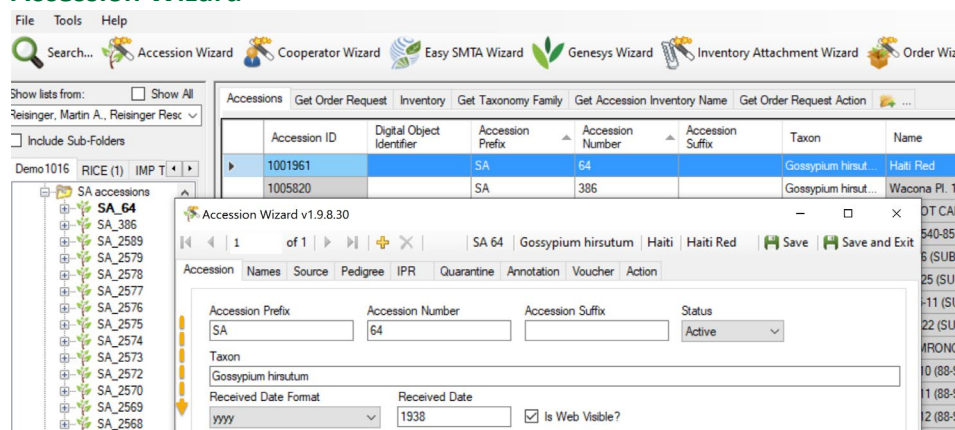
Accession Wizard

File Tools Help

Search... Accession Wizard Cooperator Wizard Easy SMTA Wizard Genesys Wizard Inventory Attachment Wizard Order Wi

Show lists from: Show All
Reisinger, Martin A., Reisinger Resc
Include Sub-Folders
Demo1016 RICE (1) IMP T

SA accessions
SA_64
SA_386
SA_2589
SA_2579
SA_2578
SA_2577
SA_2576
SA_2575
SA_2574
SA_2573
SA_2572
SA_2570
SA_2569
SA_2568

Accessions Get Order Request Inventory Get Taxonomy Family Get Accession Inventory Name Get Order Request Action ...

| | Accession ID | Digital Object Identifier | Accession Prefix | Accession Number | Accession Suffix | Taxon | Name |
|---|---|---|---|---|---|---|---|
| ▸ | 1001961 | | SA | 64 | | Gossypium hirsut... | Haiti Red |
| | 1005820 | | SA | 386 | | Gossypium hirsut... | Wacona Pl. 1 |

OT CA
540-85
6 (SUB
25 (SU
-11 (SU
22 (SU
MRONC
10 (88-
11 (88-
12 (88-

Accession Wizard v1.9.8.30

1 of 1 | SA 64 | Gossypium hirsutum | Haiti | Haiti Red | Save | Save and Exit

Accession Names Source Pedigree IPR Quarantine Annotation Voucher Action

Accession Prefix
SA
Accession Number
64
Accession Suffix
Status
Active
Taxon
Gossypium hirsutum
Received Date Format
yyyy
Received Date
1938
Is Web Visible?